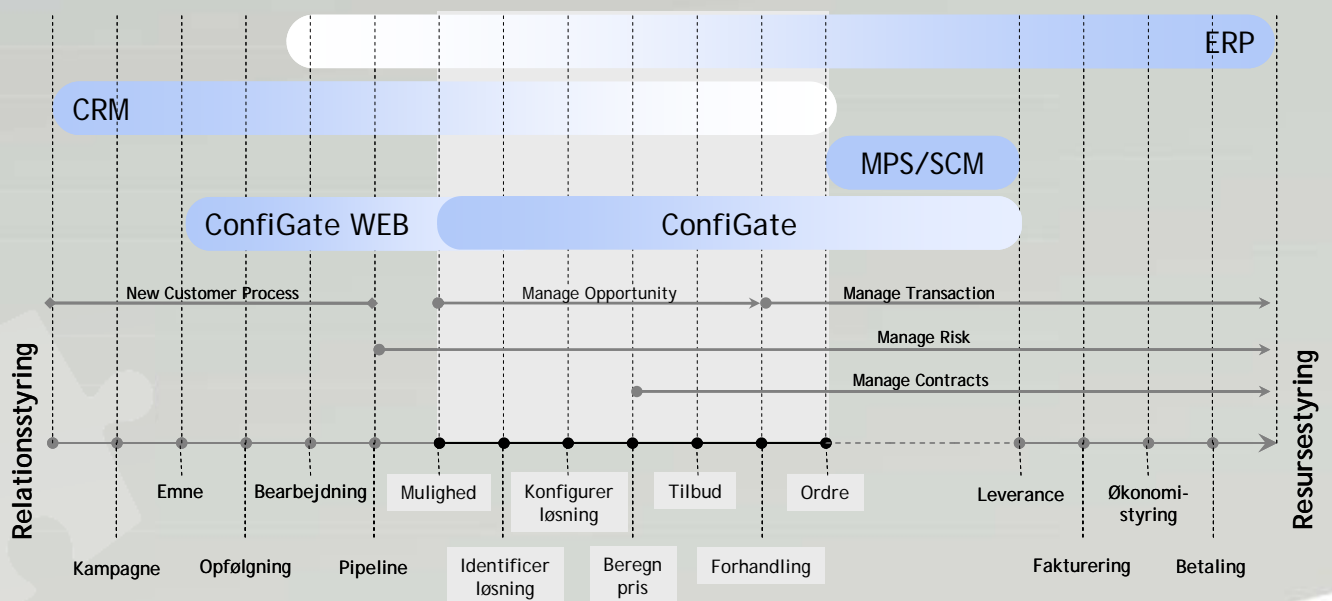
ERP

CRM

MPS/SCM

ConfiGate WEB

ConfiGate

New Customer Process

Manage Opportunity

Manage Transaction

Manage Risk

Manage Contracts

Relationsstyring

Resursestyring

Emne

Bearbejdning

Mulighed

Konfigurer løsning

Tilbud

Ordre

Leverance

Økonomi-styring

Kampagne

Opfølgning

Pipeline

Identificer løsning

Beregn pris

Forhandling

Fakturering

Betaling